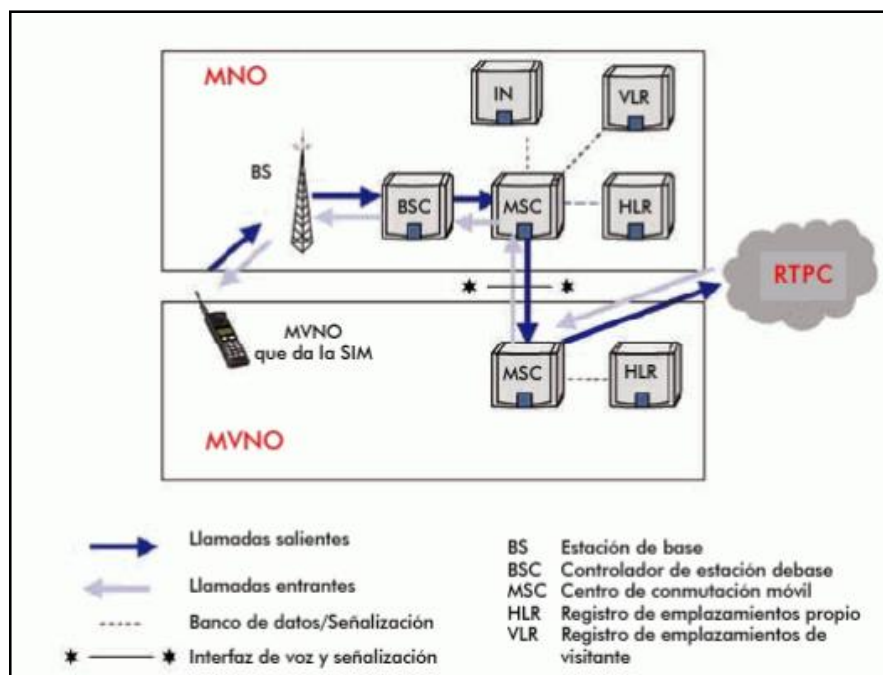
MNO

IN

VLR

BS

BSC

MSC

HLR

RTPC

MVNO que da la SIM

MSC

HLR

MVNO

Llamadas salientes

Llamadas entrantes

Banco de datos/Señalización

Interfaz de voz y señalización

BS Estación de base
BSC Controlador de estación debase
MSC Centro de conmutación móvil
HLR Registro de emplazamientos propio
VLR Registro de emplazamientos de visitante